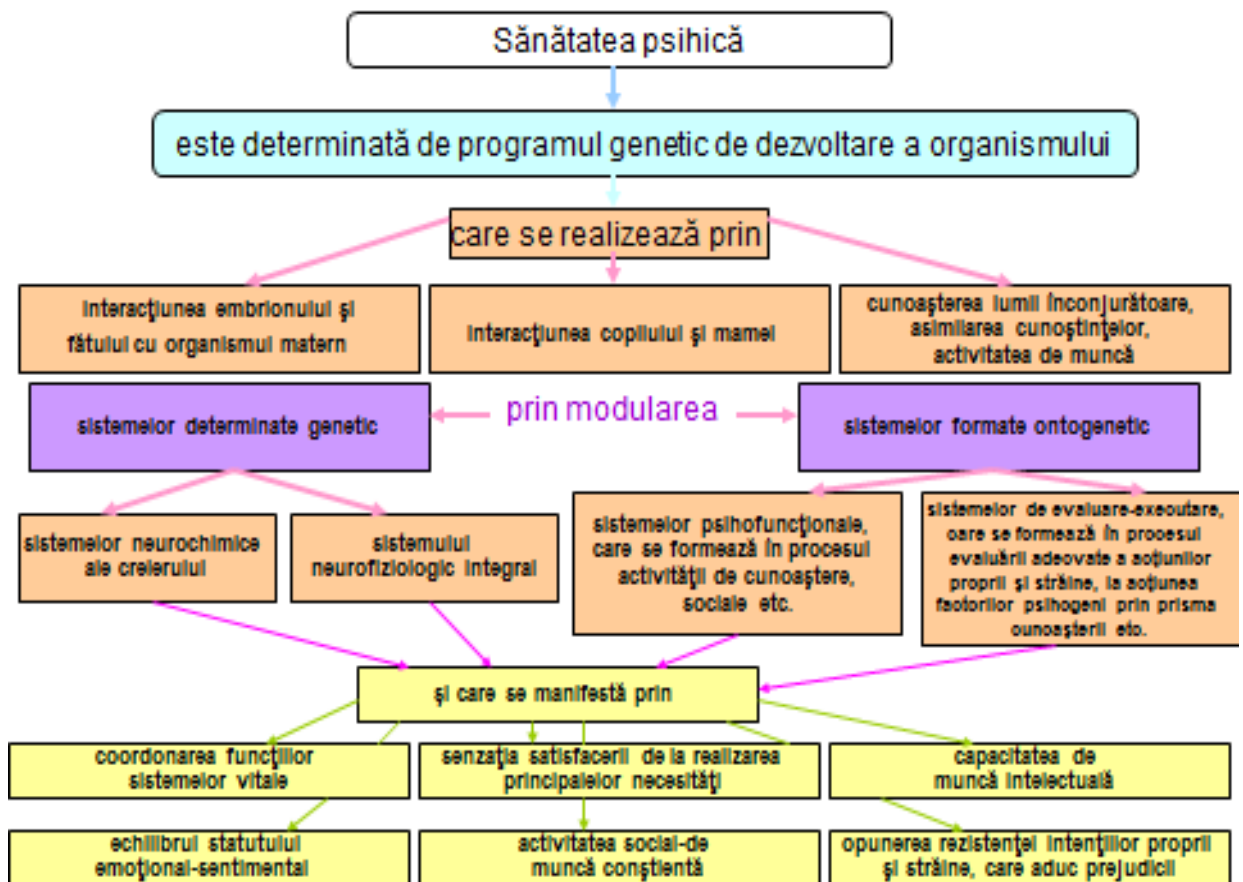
Sănătatea psihică

este determinată de programul genetic de dezvoltare a organismului

care se realizează prin

interacţiunea embrionului şi fătului cu organismul matern

interacţiunea copilului şi mamei

cunoaşterea lumii înconjurătoare, asimilarea cunoştinţelor, activitatea de muncă

sistemelor determinate genetic

prin modularea

sistemelor formate ontogenetic

sistemelor neurochimice ale creierului

sistemului neurofiziologic integral

sistemelor psihofuncţionale, care se formează în procesul activităţii de cunoaştere, sociale etc.

sistemelor de evaluare-executare, care se formează în procesul evaluării adecvate a acţiunilor proprii şi străine, la acţiunea factorilor psihogeni prin prisma cunoaşterii etc.

şi care se manifestă prin

coordonarea funcţiilor sistemelor vitale

senzaţia satisfacerii de la realizarea principalelor necesităţi

capacitatea de muncă intelectuală

echilibrul statutului emoţional-sentimental

activitatea social-de muncă conştientă

opunerea rezistenţei intenţiilor proprii şi străine, care aduc prejudicii